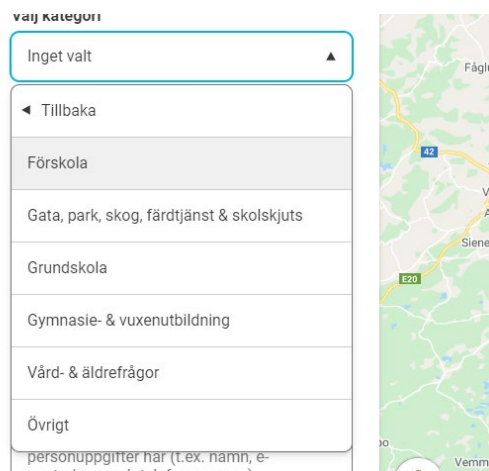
Välj kategori

Inget valt ▲

◄ Tillbaka

Förskola

Gata, park, skog, färdtjänst & skolskjuts

Grundskola

Gymnasie- & vuxenutbildning

Vård- & äldrefrågor

Övrigt

personuppgifter har (t.ex. namn, e-

Fågl

42

V

A

Siene

E20

Vemm